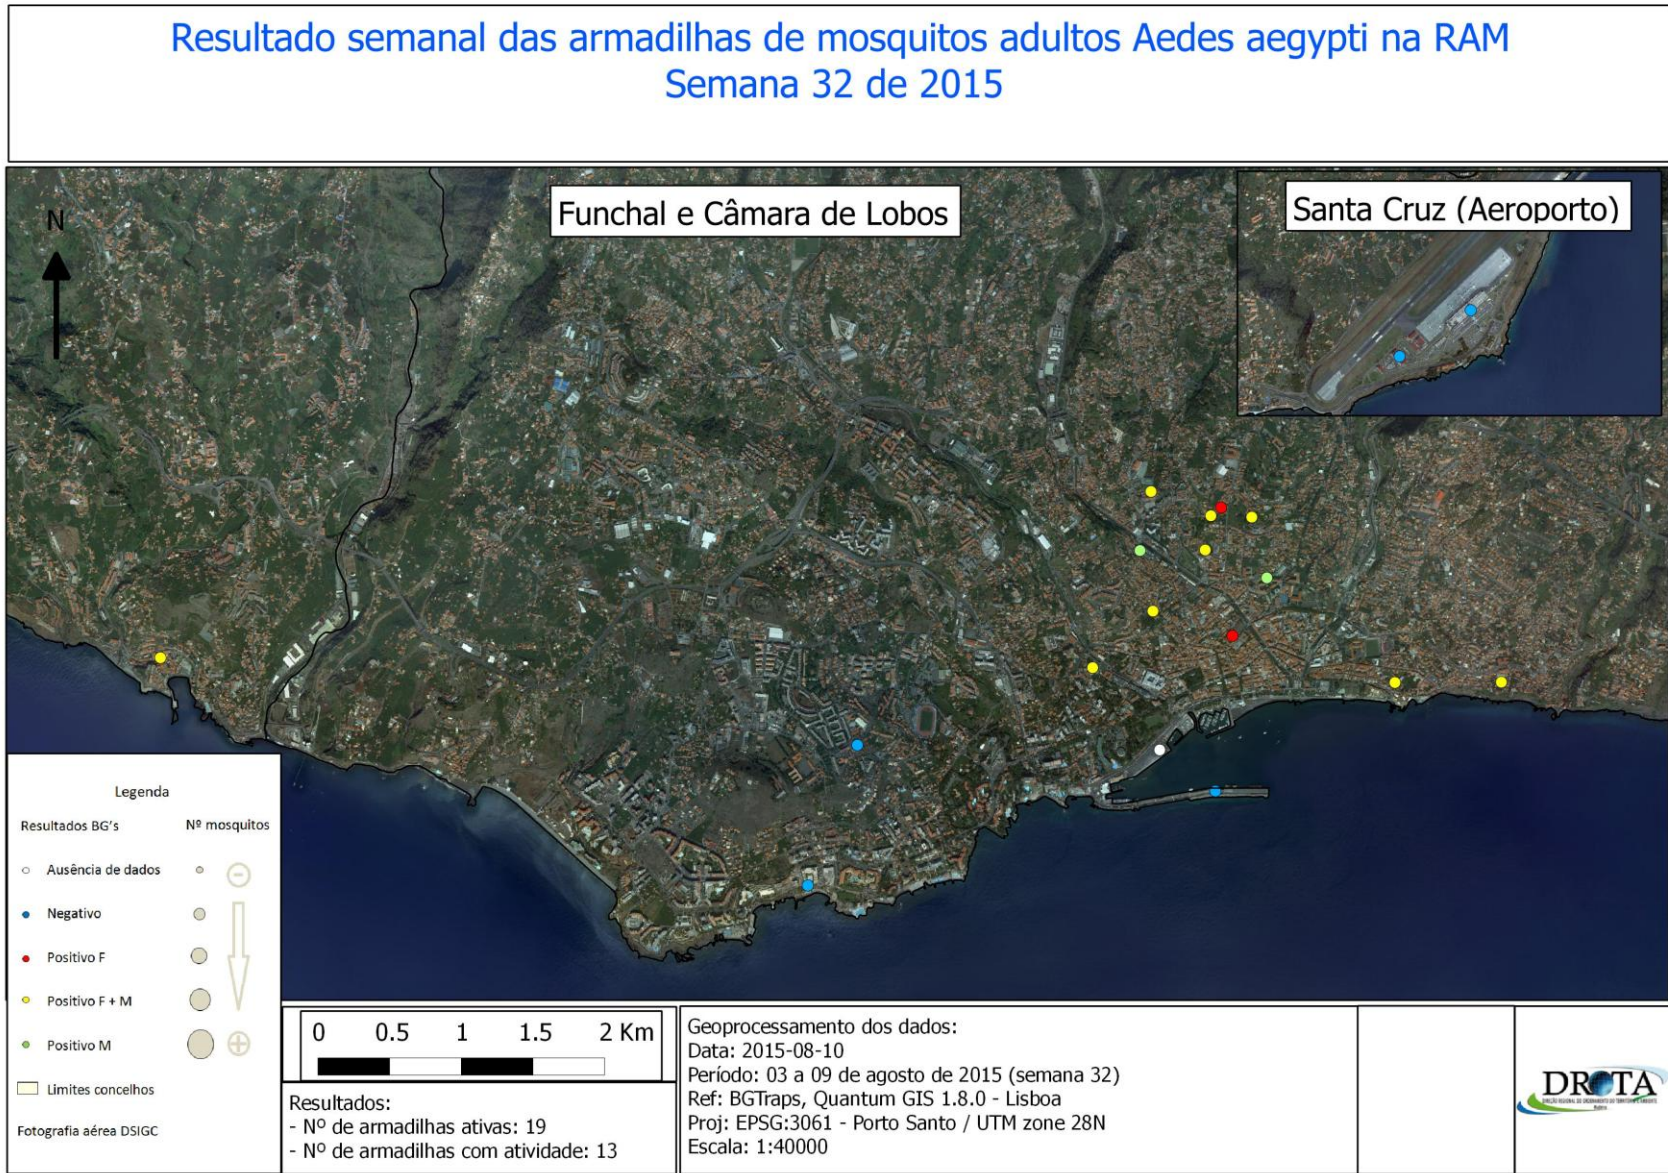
Resultado semanal das armadilhas de mosquitos adultos Aedes aegypti na RAM
Semana 32 de 2015

Funchal e Câmara de Lobos

Santa Cruz (Aeroporto)

N

Legenda

Resultados BG's

Nº mosquitos

Ausência de dados

Negativo

Positivo F

Positivo F + M

Positivo M

Limites concelhos

Fotografia aérea DSIGC

0 0.5 1 1.5 2 Km

Resultados:
- Nº de armadilhas ativas: 19
- Nº de armadilhas com atividade: 13

Geoprocessamento dos dados:
Data: 2015-08-10
Período: 03 a 09 de agosto de 2015 (semana 32)
Ref: BGTraps, Quantum GIS 1.8.0 - Lisboa
Proj: EPSG:3061 - Porto Santo / UTM zone 28N
Escala: 1:40000

DROTA
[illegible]